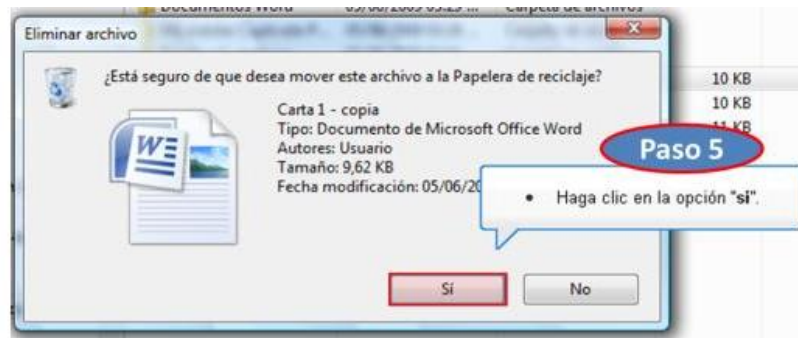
Documentos Word 05/06/2009 05:25 ... Carpeta de archivos

Eliminar archivo

¿Está seguro de que desea mover este archivo a la Papelera de reciclaje?

Carta 1 - copia
Tipo: Documento de Microsoft Office Word
Autores: Usuario
Tamaño: 9,62 KB
Fecha modificación: 05/06/20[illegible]

10 KB
10 KB
11 KB

Paso 5

• Haga clic en la opción "**sí**".

Sí

No